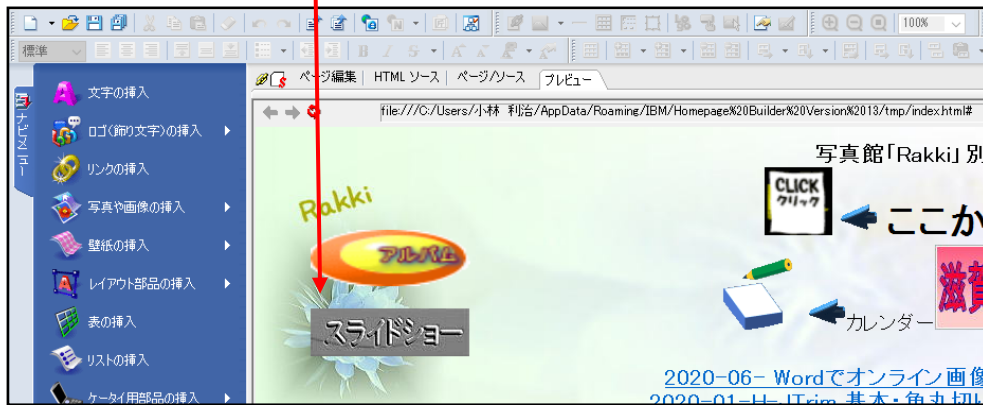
標準

100%

ナビメニュー

文字の挿入

ロゴ(飾り文字)の挿入

リンクの挿入

写真や画像の挿入

壁紙の挿入

レイアウト部品の挿入

表の挿入

リストの挿入

ケータイ用部品の挿入

ページ編集 | HTML ソース | ページ/ソース | プレビュー

file:///C:/Users/小林 利治/AppData/Roaming/IBM/Homepage%20Builder%20Version%2013/tmp/index.html#

写真館「Rakki」別

CLICK クリック

ここか

Rakki

アルバム

スライドショー

カレンダー

滋賀

2020-06- Wordでオンライン画像

2020-01-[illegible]